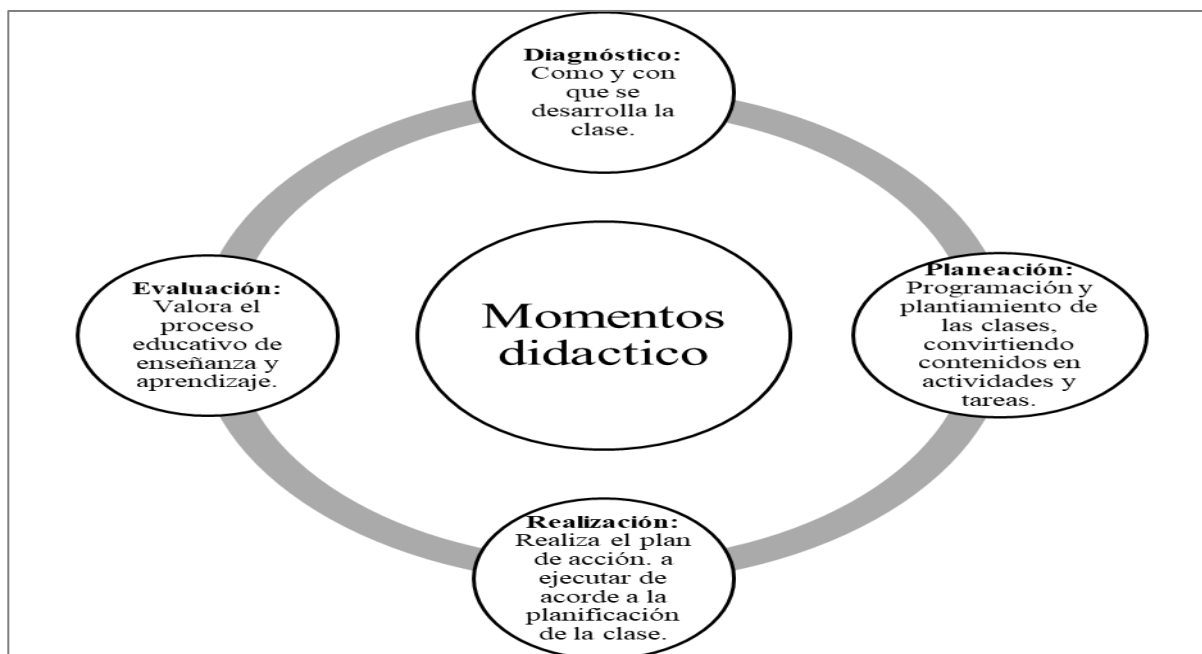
Diagnóstico: Como y con que se desarrolla la clase.

Evaluación: Valora el proceso educativo de enseñanza y aprendizaje.

Momentos didactico

Planeación: Programación y plantiamiento de las clases, convirtiendo contenidos en actividades y tareas.

Realización: Realiza el plan de acción. a ejecutar de acorde a la planificación de la clase.